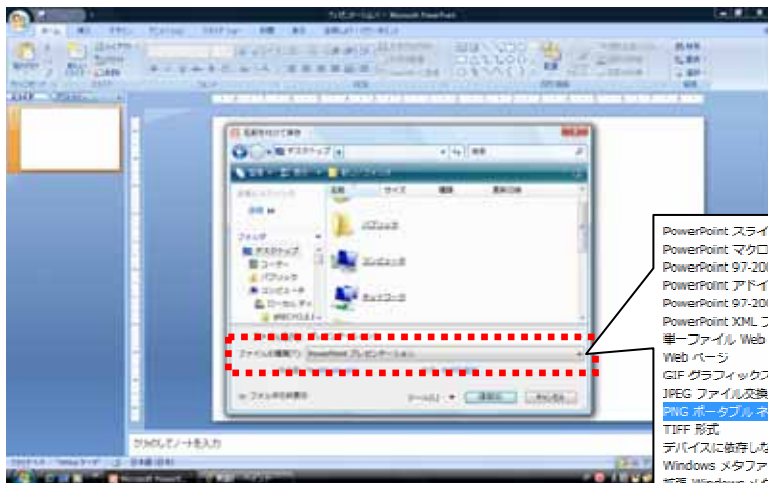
PowerPoint スライ
PowerPoint マクロ
PowerPoint 97-200
PowerPoint アドイ
PowerPoint 97-200
PowerPoint XML フ
単一ファイル Web
Web ページ
GIF グラフィックス
JPEG ファイル交換
PNG ポータブル ネ
TIFF 形式
デバイスに依存しな
Windows メタファ

名前を付けて保存
デスクトップ
パブリック
コンピュータ
ネットワーク
ファイルの種類(T): PowerPoint プレゼンテーション
フォルダの非表示
ツール(L)
保存(S)
キャンセル
クリックしてノートを入力
Microsoft PowerPoint